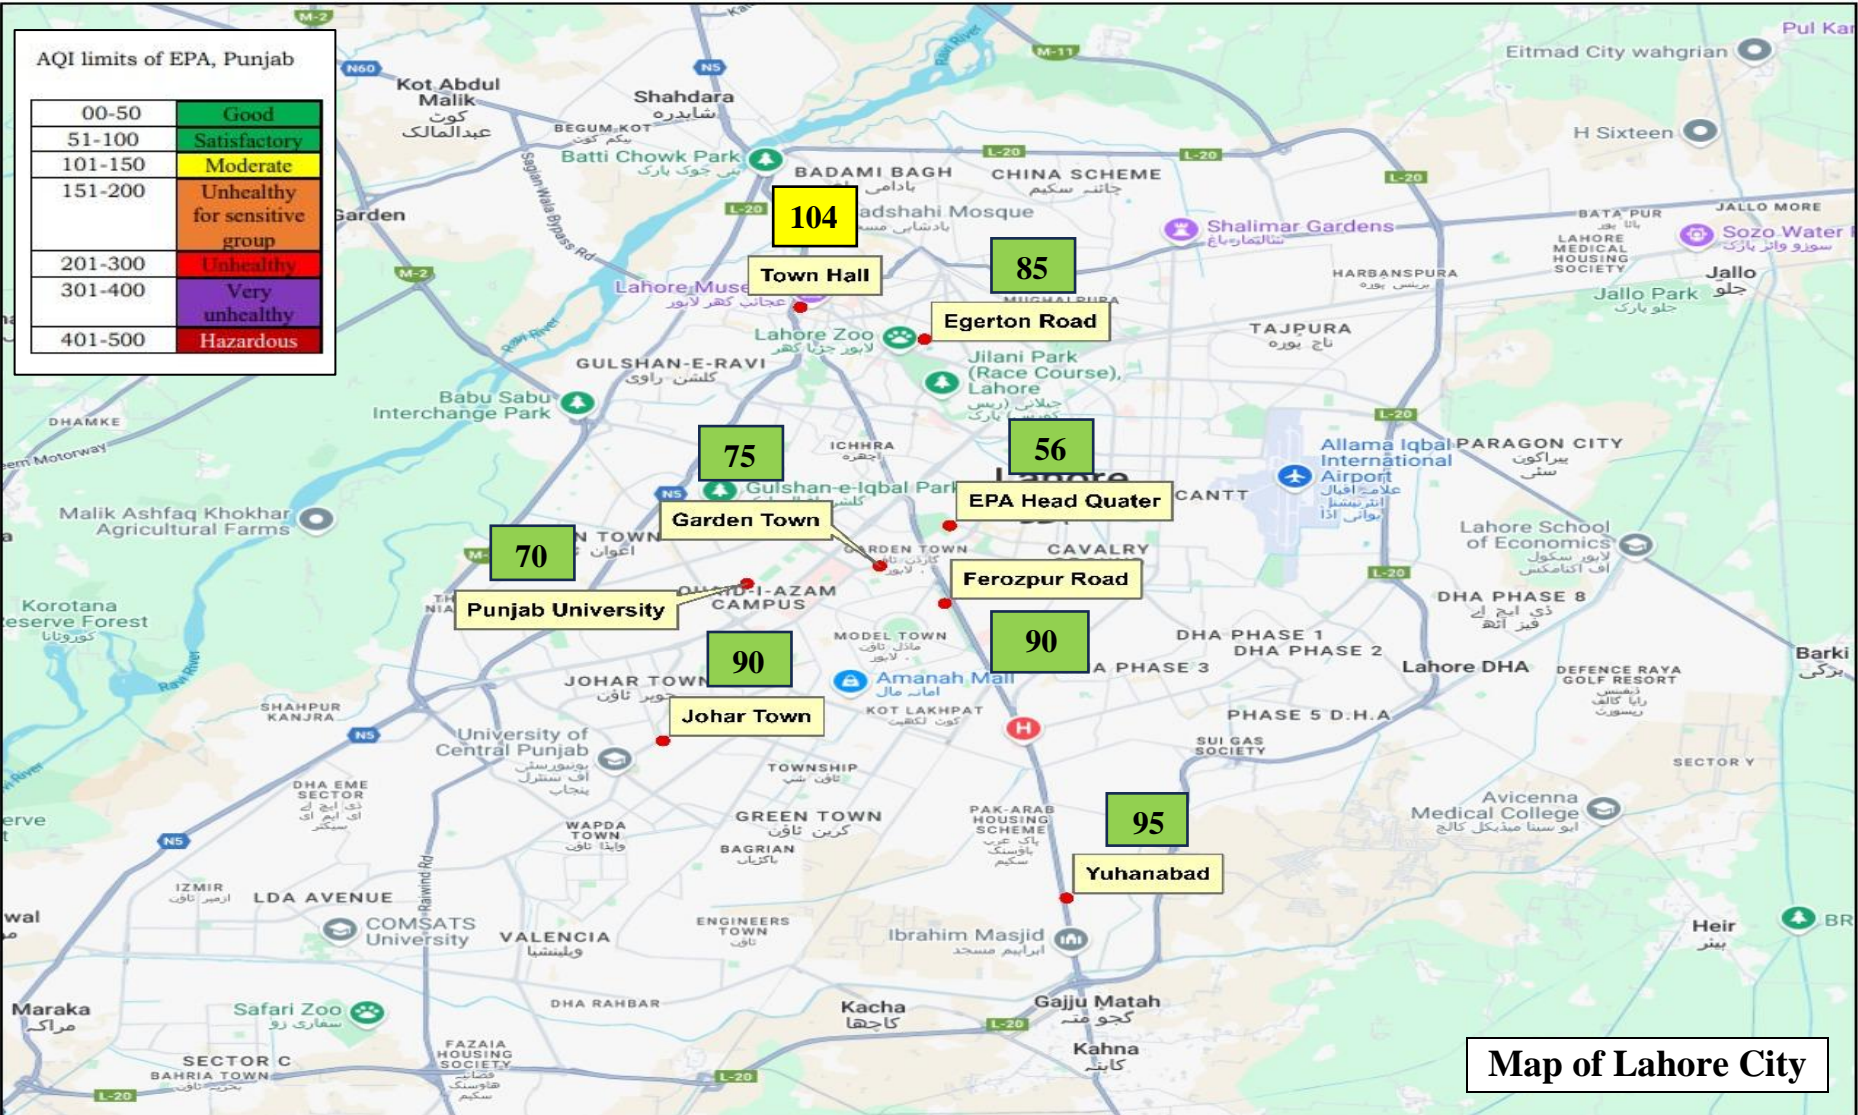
AQI limits of EPA, Punjab

| 00-50 | Good |
|---|---|
| 51-100 | Satisfactory |
| 101-150 | Moderate |
| 151-200 | Unhealthy for sensitive group |
| 201-300 | Unhealthy |
| 301-400 | Very unhealthy |
| 401-500 | Hazardous |

104
Town Hall
85
Egerton Road
75
56
EPA Head Quater
Garden Town
70
Punjab University
Ferozpur Road
90
Johar Town
90
95
Yuhanabad

M-2 N60 N5 M-11 L-20 N5 M-2
Kot Abdul Malik کوٹ عبدالمالک
Shahdara شاہدرہ
BEGUM KOT بیگم کوٹ
Batti Chowk Park بتی چوک پارک
BADAMI BAGH بادامی
CHINA SCHEME چائنہ سکیم
Badshahi Mosque بادشاہی مسجد
Shalimar Gardens شالیمار باغ
BATA PUR باٹا پور
JALLO MORE
LAHORE MEDICAL HOUSING SOCIETY
Sozo Water Park سوزو واٹر پارک
Jallo جلو
Jallo Park جلو پارک
Eitmad City wahgrian
H Sixteen
Pul Kan
Garden
Lahore Museum عجائب گھر لاہور
Lahore Zoo لاہور چڑیا گھر
MUGHALPURA
HARBANSPURA ہربنس پورہ
TAJPURA تاج پورہ
Jilani Park (Race Course), Lahore جیلانی (ریس کورس) پارک
GULSHAN-E-RAVI گلشن راوی
Babu Sabu Interchange Park
DHAMKE
Motorway
ICHHRA اچھرہ
Gulshan-e-Iqbal Park
Lahore
CANTT
Allama Iqbal International Airport علامہ اقبال انٹرنیشنل ہوائی اڈا
PARAGON CITY پیراگون سٹی
Malik Ashfaq Khokhar Agricultural Farms
TOWN اعوان
GARDEN TOWN گارڈن ٹاؤن
CAVALRY
Lahore School of Economics لاہور سکول آف اکنامکس
Korotana Reserve Forest کوروٹانہ
QUAID-I-AZAM CAMPUS
MODEL TOWN ماڈل ٹاؤن
DHA PHASE 1
DHA PHASE 2
DHA PHASE 8 ڈی ایچ اے فیز آٹھ
Ravi River
JOHAR TOWN جوہر ٹاؤن
Amanah Mall امانہ مال
DHA PHASE 3
Lahore DHA
DEFENCE RAYA GOLF RESORT
Barki برکی
SHAHPUR KANJRA
KOT LAKHPAT کوٹ لکھپت
PHASE 5 D.H.A
SUI GAS SOCIETY
University of Central Punjab یونیورسٹی آف سنٹرل پنجاب
TOWNSHIP ٹاؤن شپ
SECTOR Y
DHA EME SECTOR
GREEN TOWN گرین ٹاؤن
PAK-ARAB HOUSING SCHEME
Avicenna Medical College
WAPDA TOWN واپڈا ٹاؤن
BAGRIAN باگڑیاں
IZMIR ازمیر ٹاؤن
LDA AVENUE
Raiwind Rd
COMSATS University
VALENCIA ویلنشیا
ENGINEERS TOWN
Ibrahim Masjid ابراہیم مسجد
Heir ہیر
BR
Maraka مراکہ
Safari Zoo سفاری زو
DHA RAHBAR
Kacha کاچھا
Gajju Matah گجو متہ
Kahna کاہنہ
SECTOR C BAHRIA TOWN
FAZAIA HOUSING SOCIETY
L-20
Map of Lahore City